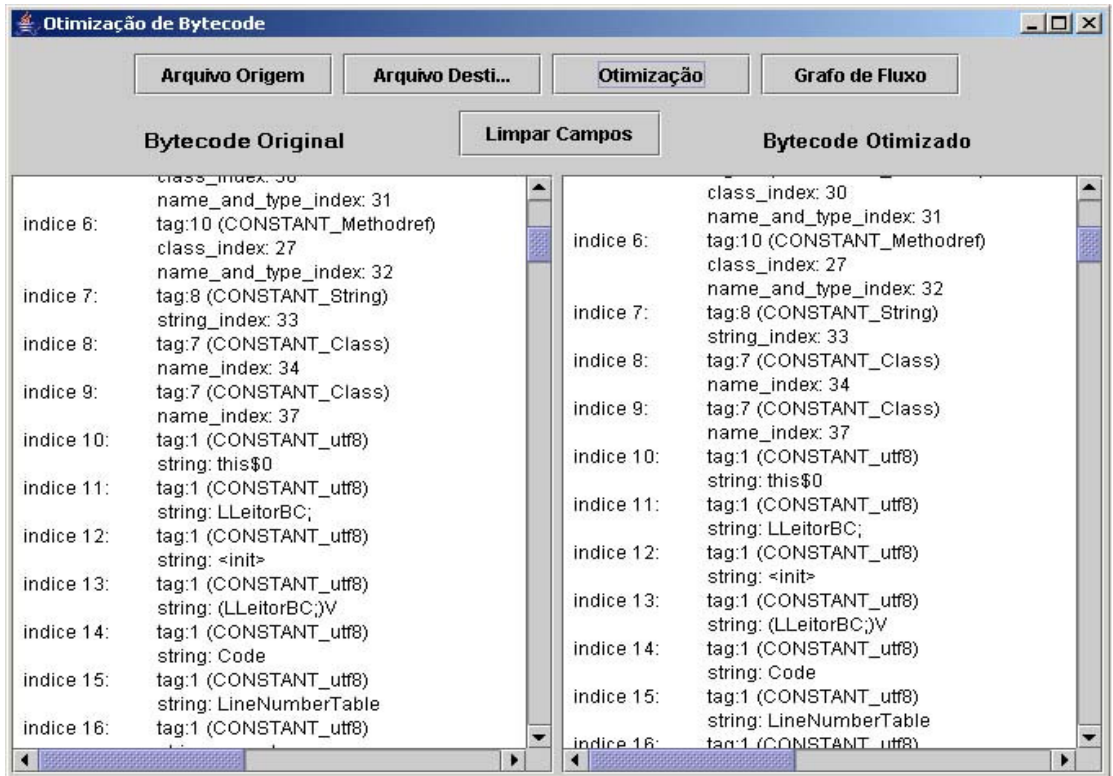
Otimização de Bytecode

Arquivo Origem
Arquivo Desti...
Otimização
Grafo de Fluxo

Bytecode Original
Limpar Campos
Bytecode Otimizado

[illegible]
name_and_type_index: 31
indice 6: tag:10 (CONSTANT_Methodref)
class_index: 27
name_and_type_index: 32
indice 7: tag:8 (CONSTANT_String)
string_index: 33
indice 8: tag:7 (CONSTANT_Class)
name_index: 34
indice 9: tag:7 (CONSTANT_Class)
name_index: 37
indice 10: tag:1 (CONSTANT_utf8)
string: this$0
indice 11: tag:1 (CONSTANT_utf8)
string: LLeitorBC;
indice 12: tag:1 (CONSTANT_utf8)
string: <init>
indice 13: tag:1 (CONSTANT_utf8)
string: (LLeitorBC;)V
indice 14: tag:1 (CONSTANT_utf8)
string: Code
indice 15: tag:1 (CONSTANT_utf8)
string: LineNumberTable
indice 16: tag:1 (CONSTANT_utf8)
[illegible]

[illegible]
class_index: 30
name_and_type_index: 31
indice 6: tag:10 (CONSTANT_Methodref)
class_index: 27
name_and_type_index: 32
indice 7: tag:8 (CONSTANT_String)
string_index: 33
indice 8: tag:7 (CONSTANT_Class)
name_index: 34
indice 9: tag:7 (CONSTANT_Class)
name_index: 37
indice 10: tag:1 (CONSTANT_utf8)
string: this$0
indice 11: tag:1 (CONSTANT_utf8)
string: LLeitorBC;
indice 12: tag:1 (CONSTANT_utf8)
string: <init>
indice 13: tag:1 (CONSTANT_utf8)
string: (LLeitorBC;)V
indice 14: tag:1 (CONSTANT_utf8)
string: Code
indice 15: tag:1 (CONSTANT_utf8)
string: LineNumberTable
indice 16: tag:1 (CONSTANT_utf8)